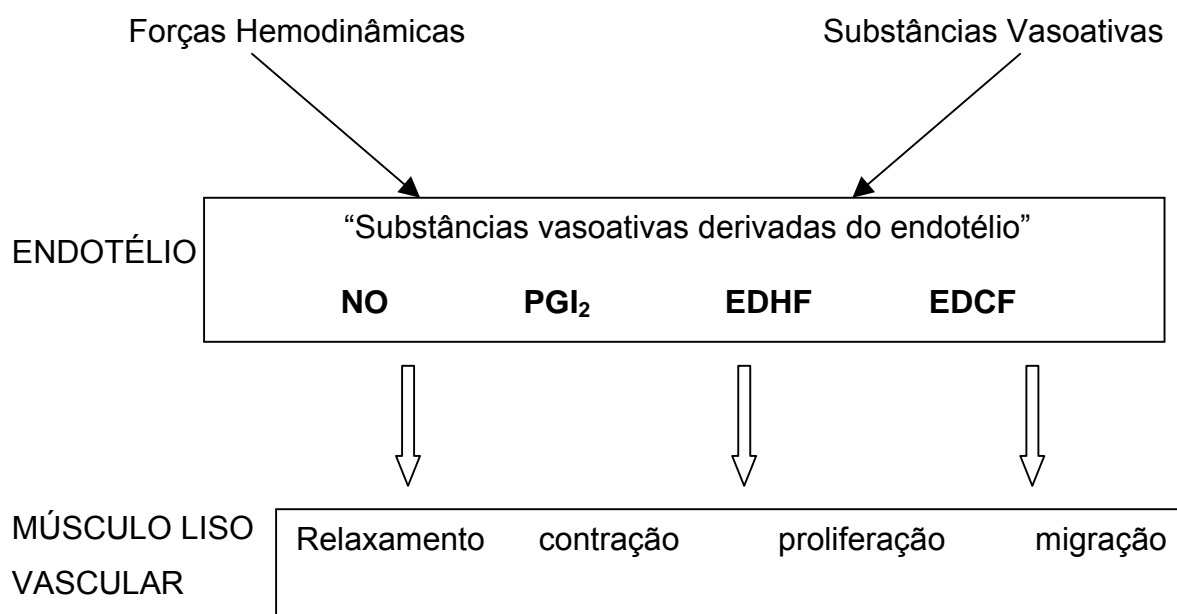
Forças Hemodinâmicas

Substâncias Vasoativas

ENDOTÉLIO

“Substâncias vasoativas derivadas do endotélio”

**NO** **$PGI_2$** **EDHF** **EDCF**

MÚSCULO LISO VASCULAR

Relaxamento contração proliferação migração